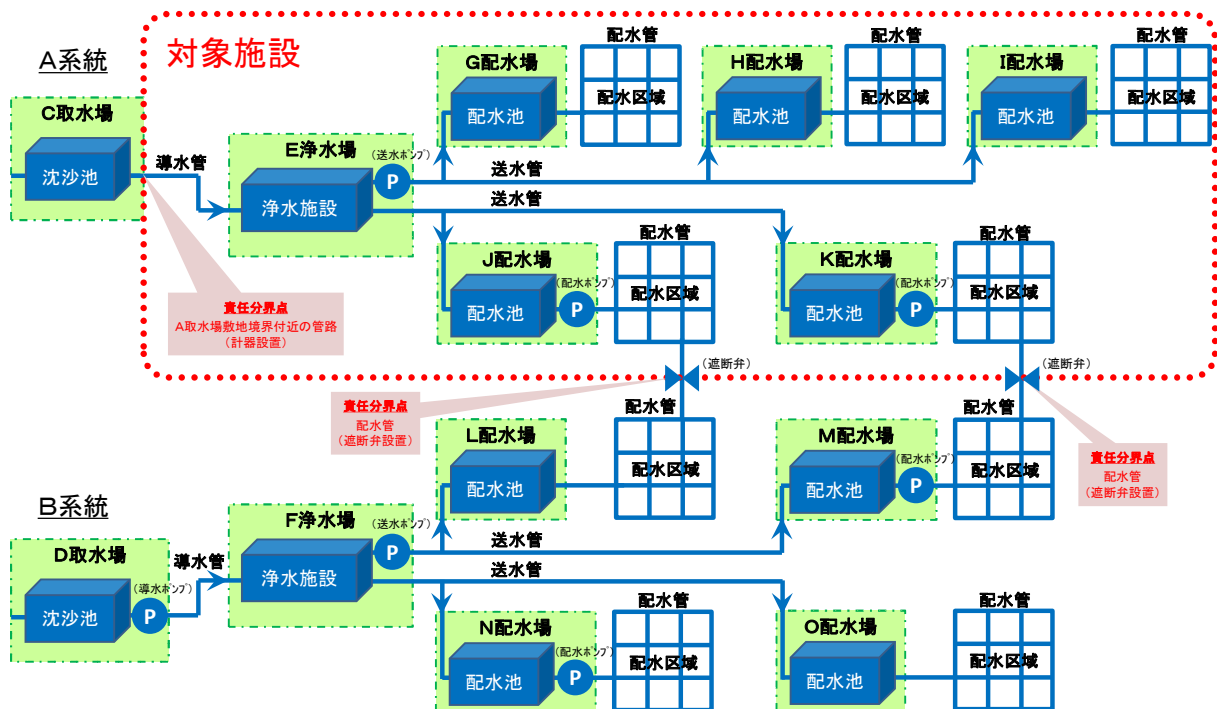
A系統

対象施設

C取水場
沈砂池
導水管

E浄水場
浄水施設
（送水ポンプ）
P
送水管
送水管

G配水場
配水池
配水管
配水区域

H配水場
配水池
配水管
配水区域

I配水場
配水池
配水管
配水区域

J配水場
配水池
（配水ポンプ）
P
配水管
配水区域

K配水場
配水池
（配水ポンプ）
P
配水管
配水区域

責任分界点
A取水場敷地境界付近の管路（計器設置）

（遮断弁）
（遮断弁）

責任分界点
配水管
（遮断弁設置）

配水管
L配水場
配水池
配水区域

配水管
M配水場
配水池
（配水ポンプ）
P
配水区域

責任分界点
配水管
（遮断弁設置）

B系統

D取水場
沈砂池
（導水ポンプ）
P
導水管

F浄水場
浄水施設
（送水ポンプ）
P
送水管
送水管

N配水場
配水池
（配水ポンプ）
P
配水管
配水区域

O配水場
配水池
配水管
配水区域